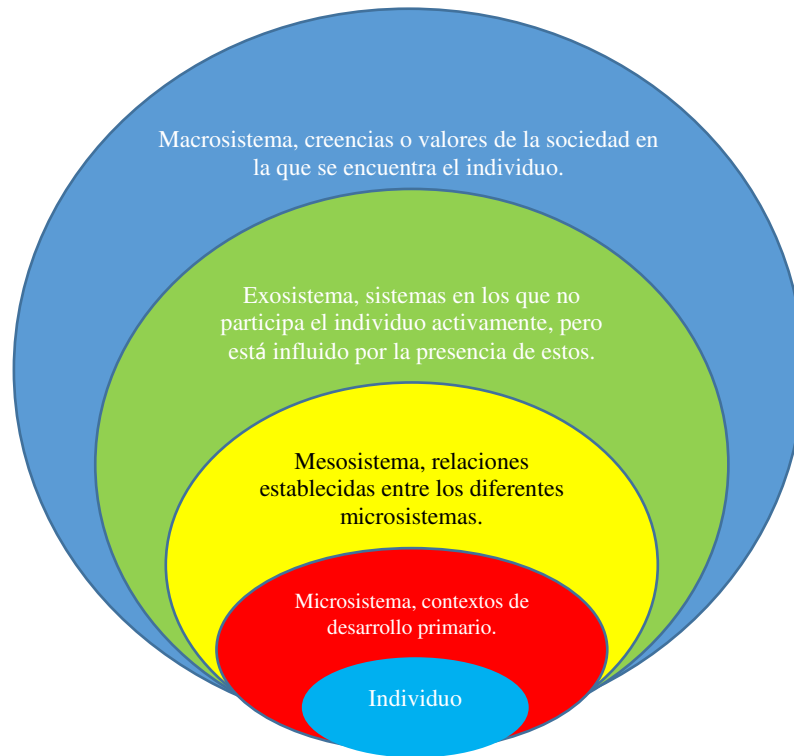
Macrosistema, creencias o valores de la sociedad en la que se encuentra el individuo.

Exosistema, sistemas en los que no participa el individuo activamente, pero está influido por la presencia de estos.

Mesosistema, relaciones establecidas entre los diferentes microsistemas.

Microsistema, contextos de desarrollo primario.

Individuo